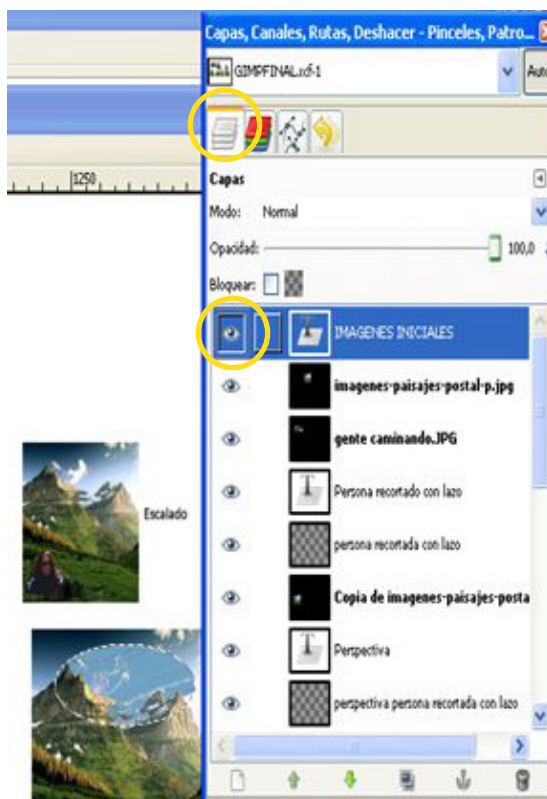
Capas, Canales, Rutas, Deshacer - Pinceles, Patro...

GIMPFINAL.xcf-1

Auto

1250

Capas

Modo: Normal

Opacidad: 100,0

Bloquear:

IMAGENES INICIALES

imagenes-paisajes-postal-p.jpg

gente caminando.JPG

Persona recortado con lazo

persona recortada con lazo

Copia de imagenes-paisajes-posta

Perspectiva

perspectiva persona recortada con lazo

Escalado